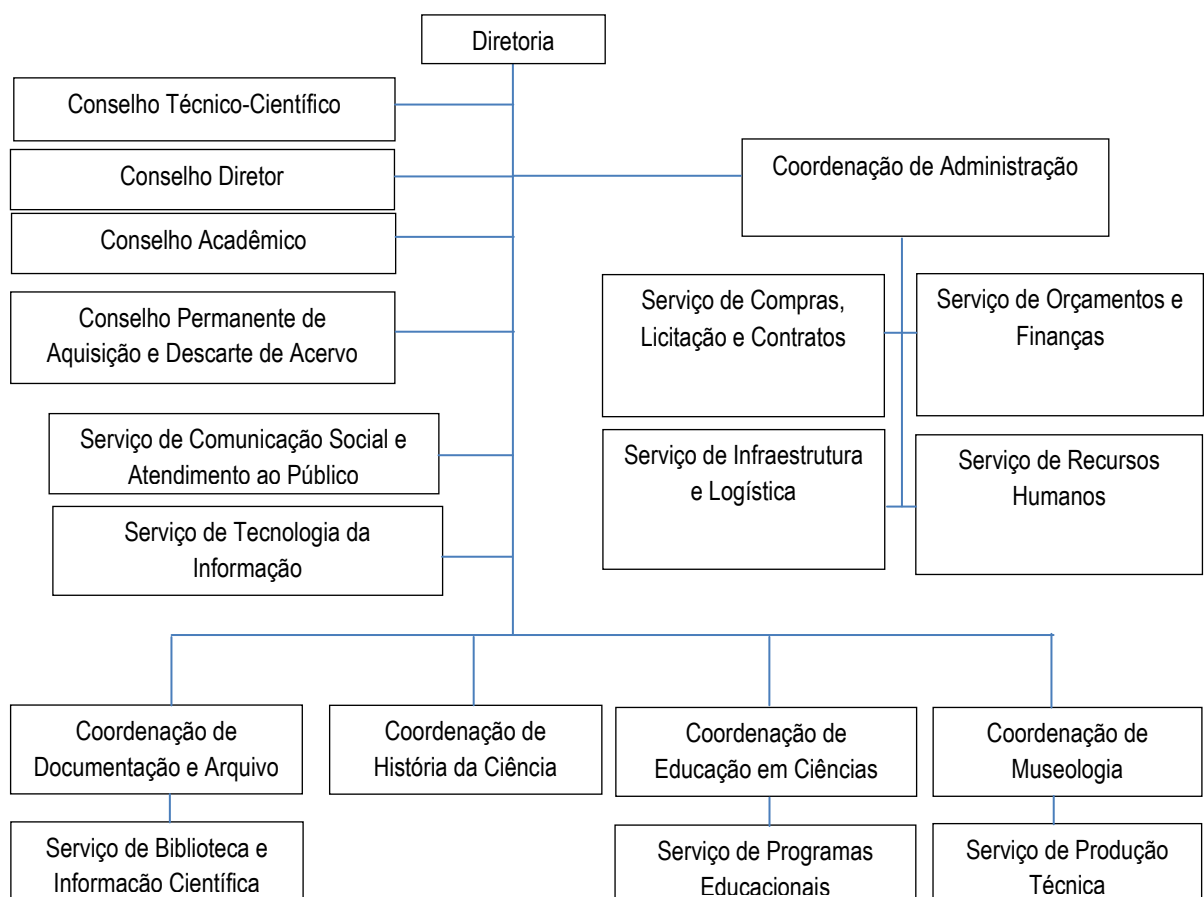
Diretoria

Conselho Técnico-Científico

Conselho Diretor

Conselho Acadêmico

Conselho Permanente de Aquisição e Descarte de Acervo

Serviço de Comunicação Social e Atendimento ao Público

Serviço de Tecnologia da Informação

Coordenação de Administração

Serviço de Compras, Licitação e Contratos

Serviço de Orçamentos e Finanças

Serviço de Infraestrutura e Logística

Serviço de Recursos Humanos

Coordenação de Documentação e Arquivo

Coordenação de História da Ciência

Coordenação de Educação em Ciências

Coordenação de Museologia

Serviço de Biblioteca e Informação Científica

Serviço de Programas Educacionais

Serviço de Produção Técnica